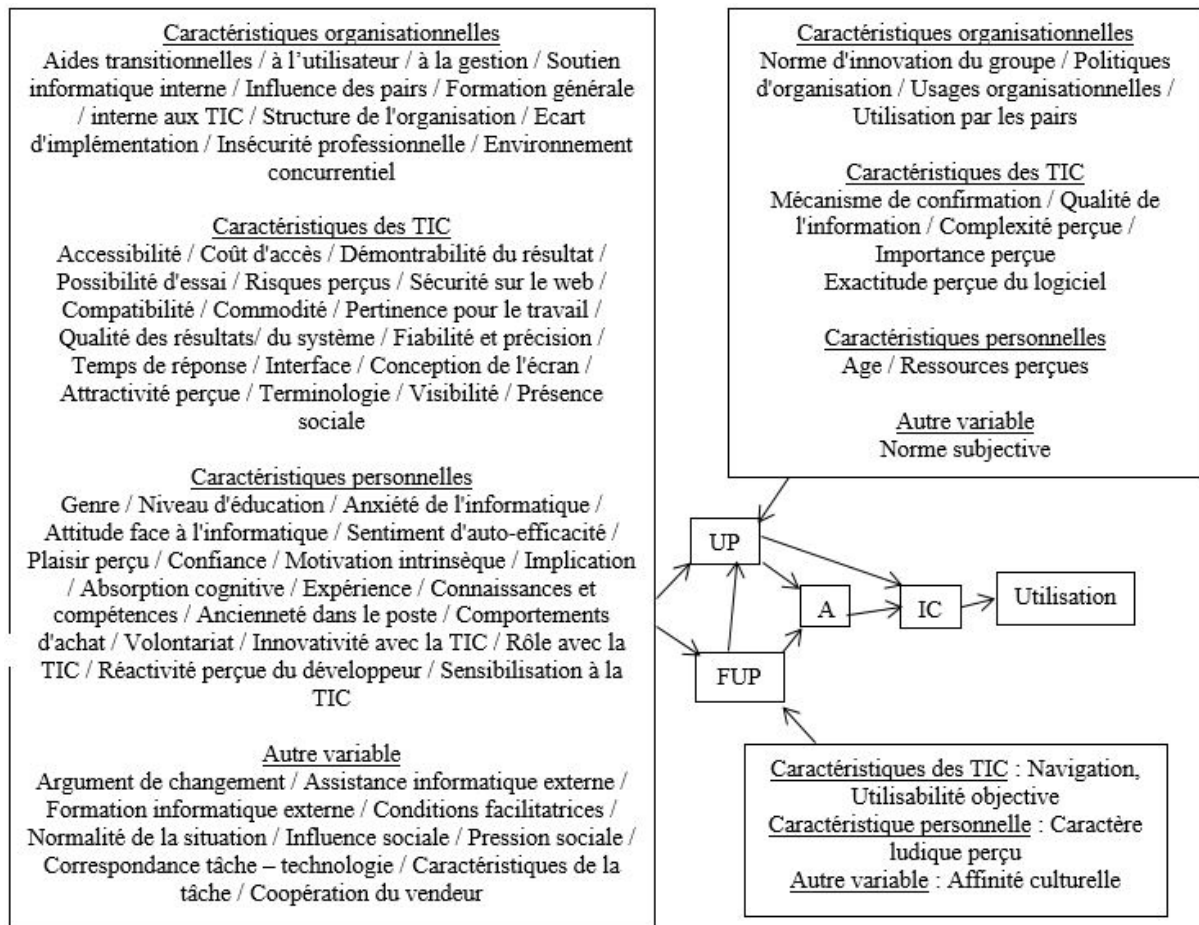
Caractéristiques organisationnelles
Aides transitionnelles / à l'utilisateur / à la gestion / Soutien informatique interne / Influence des pairs / Formation générale / interne aux TIC / Structure de l'organisation / Ecart d'implémentation / Insécurité professionnelle / Environnement concurrentiel

Caractéristiques des TIC
Accessibilité / Coût d'accès / Démontrabilité du résultat / Possibilité d'essai / Risques perçus / Sécurité sur le web / Compatibilité / Commodité / Pertinence pour le travail / Qualité des résultats/ du système / Fiabilité et précision / Temps de réponse / Interface / Conception de l'écran / Attractivité perçue / Terminologie / Visibilité / Présence sociale

Caractéristiques personnelles
Genre / Niveau d'éducation / Anxiété de l'informatique / Attitude face à l'informatique / Sentiment d'auto-efficacité / Plaisir perçu / Confiance / Motivation intrinsèque / Implication / Absorption cognitive / Expérience / Connaissances et compétences / Ancienneté dans le poste / Comportements d'achat / Volontariat / Innovativité avec la TIC / Rôle avec la TIC / Réactivité perçue du développeur / Sensibilisation à la TIC

Autre variable
Argument de changement / Assistance informatique externe / Formation informatique externe / Conditions facilitatrices / Normalité de la situation / Influence sociale / Pression sociale / Correspondance tâche – technologie / Caractéristiques de la tâche / Coopération du vendeur

Caractéristiques organisationnelles
Norme d'innovation du groupe / Politiques d'organisation / Usages organisationnelles / Utilisation par les pairs

Caractéristiques des TIC
Mécanisme de confirmation / Qualité de l'information / Complexité perçue / Importance perçue
Exactitude perçue du logiciel

Caractéristiques personnelles
Age / Ressources perçues

Autre variable
Norme subjective

UP
FUP
A
IC
Utilisation

Caractéristiques des TIC : Navigation, Utilisabilité objective
Caractéristique personnelle : Caractère ludique perçu
Autre variable : Affinité culturelle